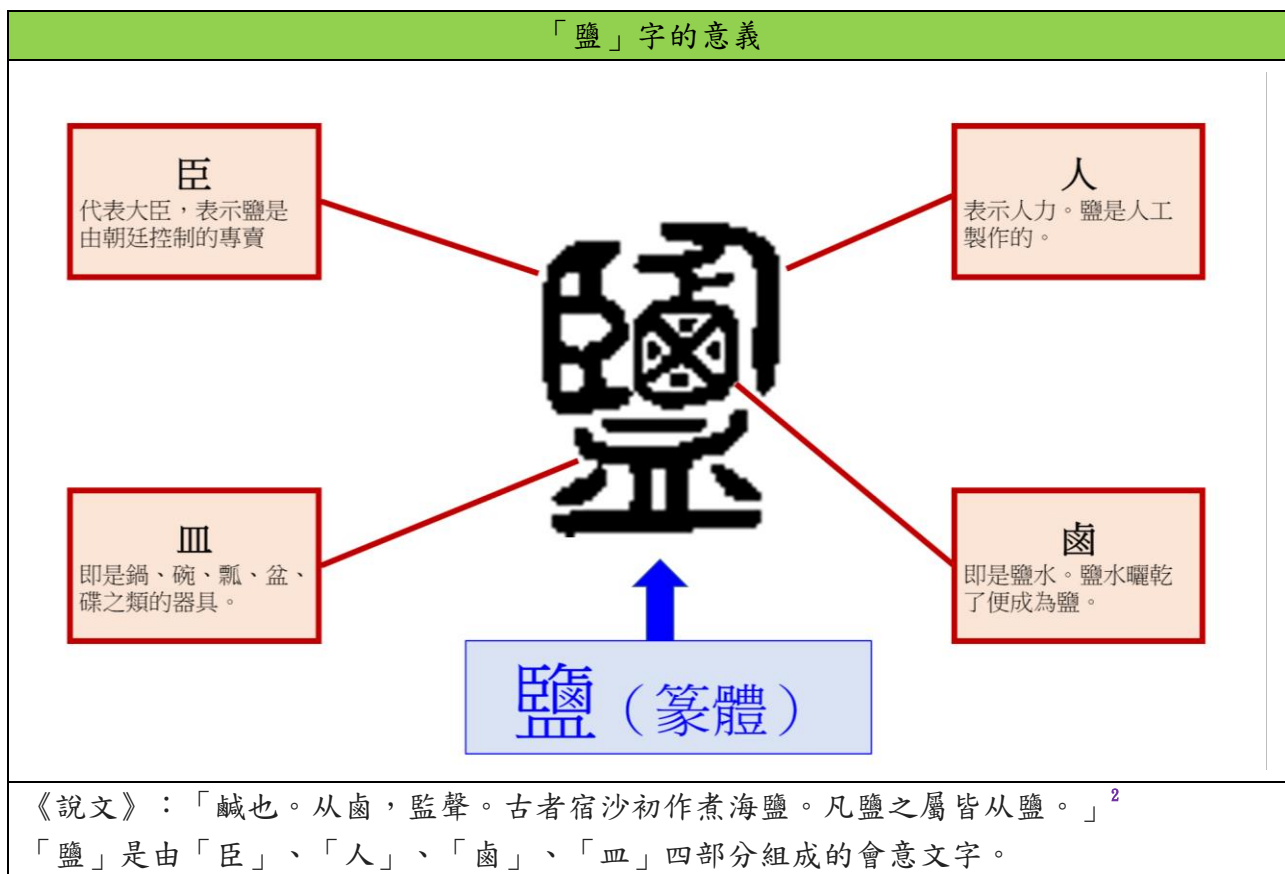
「鹽」字的意義

臣
代表大臣，表示鹽是由朝廷控制的專賣

人
表示人力。鹽是人工製作的。

皿
即是鍋、碗、瓢、盆、碟之類的器具。

鹵
即是鹽水。鹽水曬乾了便成為鹽。

鹽（篆體）

《說文》：「鹹也。从鹵，監聲。古者宿沙初作煮海鹽。凡鹽之屬皆从鹽。」$^{2}$
「鹽」是由「臣」、「人」、「鹵」、「皿」四部分組成的會意文字。